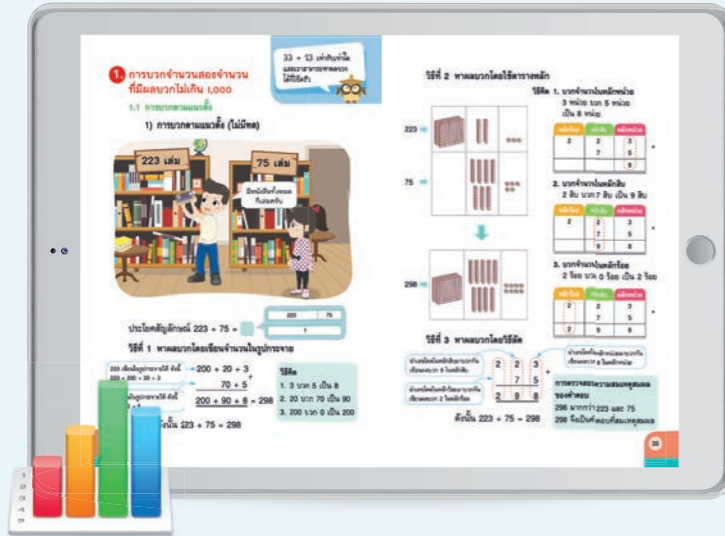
1. การบวกจำนวนสองจำนวนที่มีผลบวกไม่เกิน 1,000

1.1 การบวกตามแนวตั้ง

1) การบวกตามแนวตั้ง (ไม่มีทด)

33 + 13 เท่ากับเท่าไร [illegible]

223 เล่ม

75 เล่ม

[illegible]

ประโยคสัญลักษณ์ 223 + 75 = ▢

| 223 | 75 |
|---|---|
| ? | |

วิธีที่ 1 หาผลบวกโดยเขียนจำนวนในรูปกระจาย

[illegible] = 200 + 20 + 3

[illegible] 70 + 5

200 + 90 + 8 = 298

วิธีคิด
1. 3 บวก 5 เป็น 8
2. 20 บวก 70 เป็น 90
3. 200 บวก 0 เป็น 200

ดังนั้น 223 + 75 = 298

วิธีที่ 2 หาผลบวกโดยใช้ตารางหลัก

223

75

298

วิธีคิด 1. บวกจำนวนในหลักหน่วย 3 หน่วย บวก 5 หน่วย เป็น 8 หน่วย

| หลักร้อย | หลักสิบ | หลักหน่วย |
|---|---|---|
| 2 | 2 | 3 |
| | 7 | 5 |
| | | 8 |

2. บวกจำนวนในหลักสิบ 2 สิบ บวก 7 สิบ เป็น 9 สิบ

| หลักร้อย | หลักสิบ | หลักหน่วย |
|---|---|---|
| 2 | 2 | 3 |
| | 7 | 5 |
| | 9 | 8 |

3. บวกจำนวนในหลักร้อย 2 ร้อย บวก 0 ร้อย เป็น 2 ร้อย

| หลักร้อย | หลักสิบ | หลักหน่วย |
|---|---|---|
| 2 | 2 | 3 |
| | 7 | 5 |
| 2 | 9 | 8 |

วิธีที่ 3 หาผลบวกโดยวิธีลัด

| 2 | 2 | 3 |
|---|---|---|
| | 7 | 5 |
| 2 | 9 | 8 |

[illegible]

การตรวจสอบความสมเหตุสมผลของคำตอบ
298 มากกว่า 223 และ 75
298 จึงเป็นคำตอบที่สมเหตุสมผล

ดังนั้น 223 + 75 = 298

35